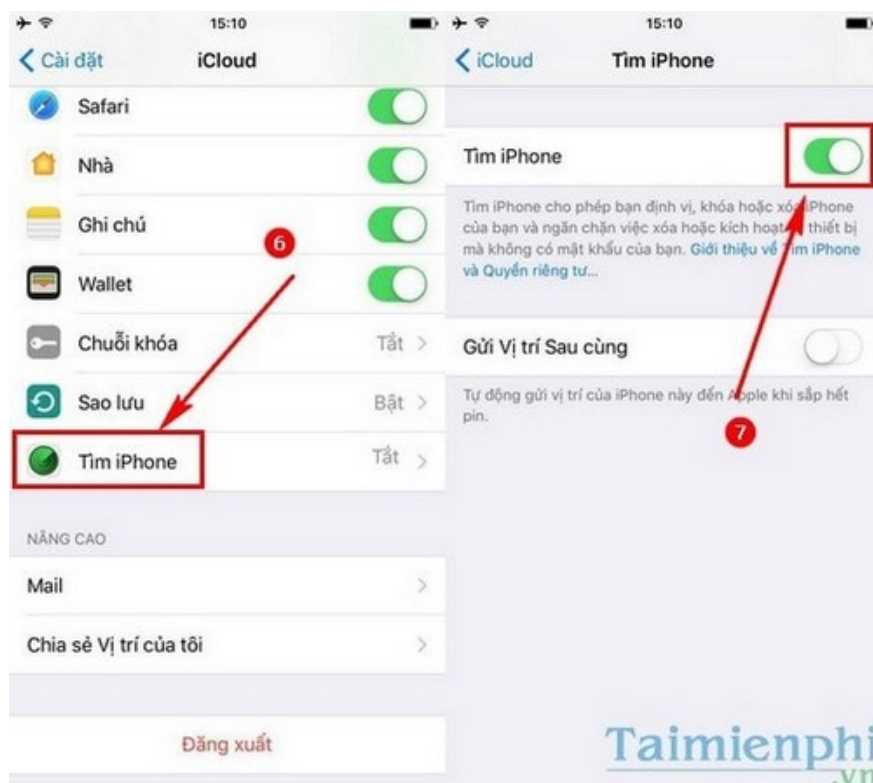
15:10

Cài đặt iCloud

Safari

Nhà

Ghi chú

6

Wallet

Chuỗi khóa Tắt

Sao lưu Bật

Tìm iPhone Tắt

NÂNG CAO

Mail

Chia sẻ Vị trí của tôi

Đăng xuất

15:10

iCloud Tìm iPhone

Tìm iPhone

Tìm iPhone cho phép bạn định vị, khóa hoặc xóa iPhone của bạn và ngăn chặn việc xóa hoặc kích hoạt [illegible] thiết bị mà không có mật khẩu của bạn. Giới thiệu về Tìm iPhone và Quyền riêng tư...

Gửi Vị trí Sau cùng

Tự động gửi vị trí của iPhone này đến Apple khi sắp hết pin.

7

Taimienphi
.vn